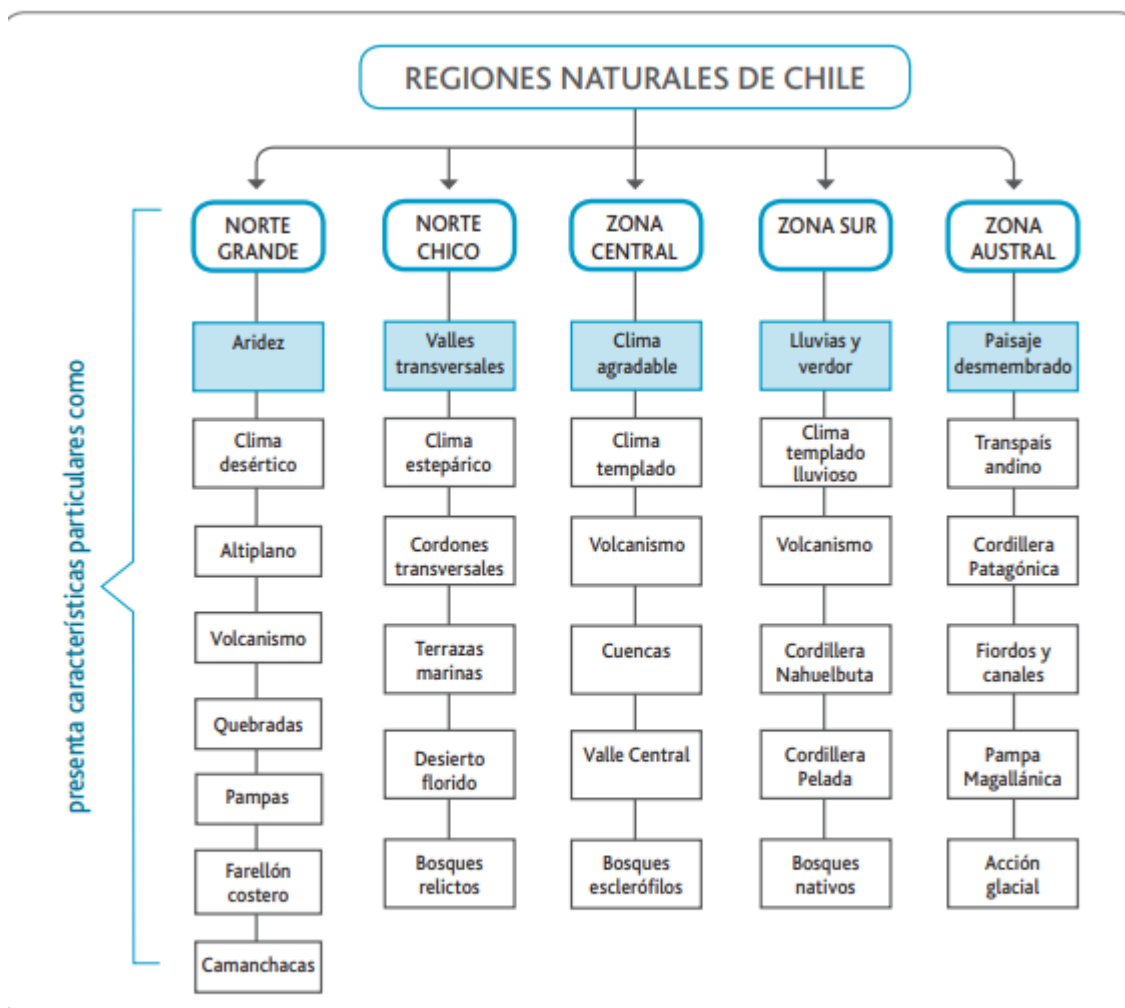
REGIONES NATURALES DE CHILE

presenta características particulares como

NORTE GRANDE
Aridez
Clima desértico
Altiplano
Volcanismo
Quebradas
Pampas
Farellón costero
Camanchacas

NORTE CHICO
Valles transversales
Clima estepárico
Cordones transversales
Terrazas marinas
Desierto florido
Bosques relictos

ZONA CENTRAL
Clima agradable
Clima templado
Volcanismo
Cuencas
Valle Central
Bosques esclerófilos

ZONA SUR
Lluvias y verdor
Clima templado lluvioso
Volcanismo
Cordillera Nahuelbuta
Cordillera Pelada
Bosques nativos

ZONA AUSTRAL
Paisaje desmembrado
Transpaís andino
Cordillera Patagónica
Fiordos y canales
Pampa Magallánica
Acción glacial